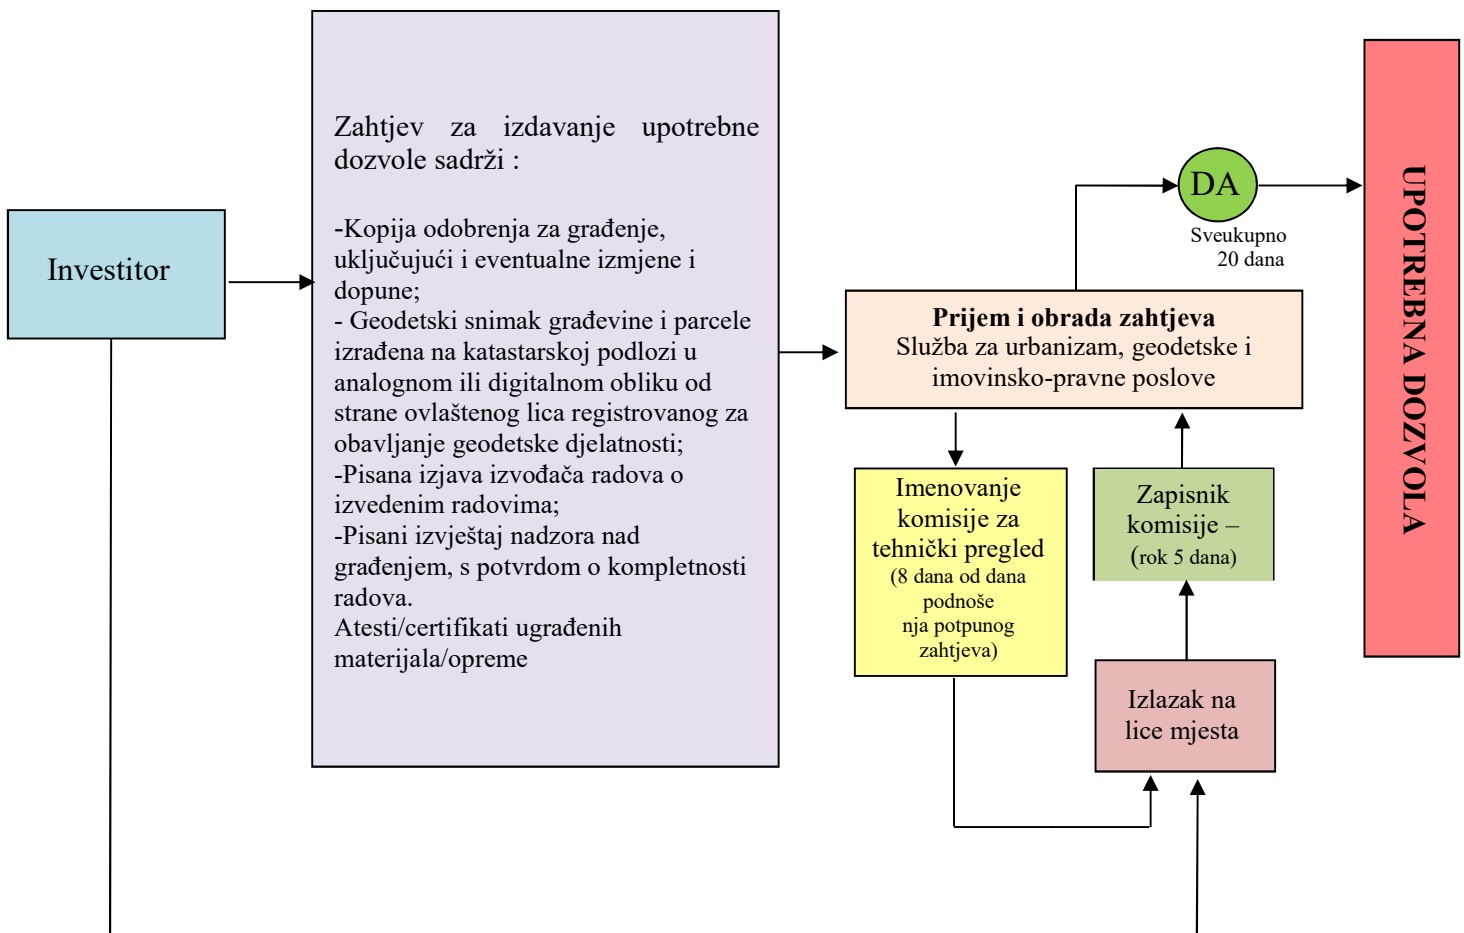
Investitor

Zahtjev za izdavanje upotrebne dozvole sadrži :

-Kopija odobrenja za građenje, uključujući i eventualne izmjene i dopune;
- Geodetski snimak građevine i parcele izrađena na katastarskoj podlozi u analognom ili digitalnom obliku od strane ovlaštenog lica registrovanog za obavljanje geodetske djelatnosti;
-Pisana izjava izvođača radova o izvedenim radovima;
-Pisani izvještaj nadzora nad građenjem, s potvrdom o kompletnosti radova.
Atesti/certifikati ugrađenih materijala/opreme

DA

Sveukupno 20 dana

UPOTREBNA DOZVOLA

**Prijem i obrada zahtjeva**
Služba za urbanizam, geodetske i imovinsko-pravne poslove

Imenovanje komisije za tehnički pregled
(8 dana od dana podnošenja potpunog zahtjeva)

Zapisnik komisije –
(rok 5 dana)

Izlazak na lice mjesta